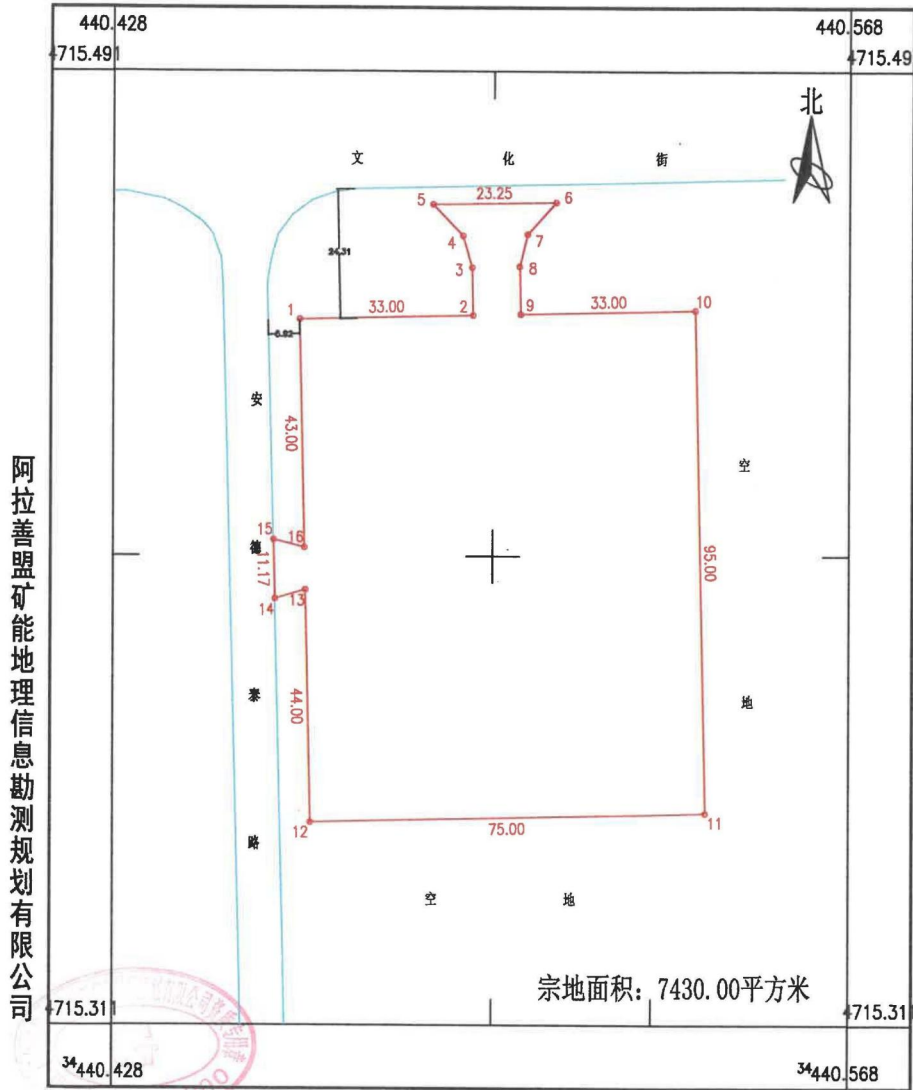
440.428
4715.491

440.568
4715.49

北

文 化 街

23.25
5 6
4 7
3 8
24.31
1 33.00 2 9 33.00 10
0.82

安
43.00

空

15 16
德 11.17
14 13

95.00

泰
44.00

地

路
12 75.00 11

空 地

宗地面积：7430.00平方米

阿拉善盟矿能地理信息勘测规划有限公司

4715.311
4715.311

$^{34}$440.428
$^{34}$440.568